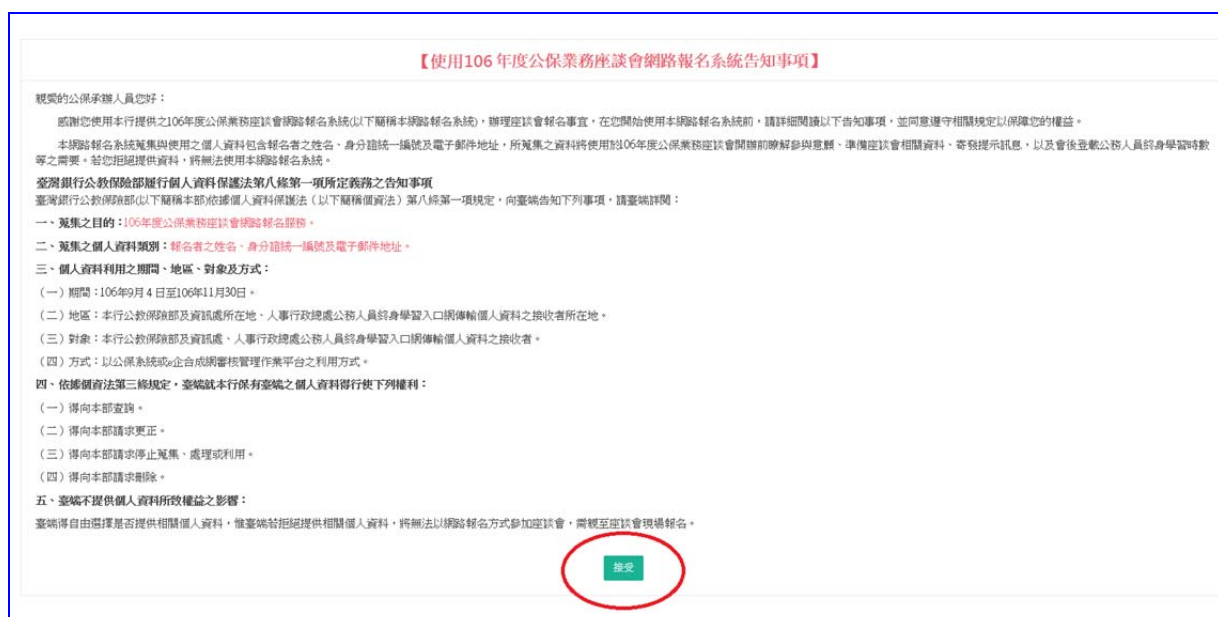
【使用106年度公保業務座談會網路報名系統告知事項】

親愛的公保承辦人員您好：

感謝您使用本行提供之106年度公保業務座談會網路報名系統(以下簡稱本網路報名系統)，辦理座談會報名事宜，在您開始使用本網路報名系統前，請詳細閱讀以下告知事項，並同意遵守相關規定以保障您的權益。

本網路報名系統蒐集與使用之個人資料包含報名者之姓名、身分證統一編號及電子郵件地址，所蒐集之資料將使用於106年度公保業務座談會開辦前瞭解參與意願、準備座談會相關資料、寄發提示訊息，以及會後登載公務人員終身學習時數等之需要。若您拒絕提供資料，將無法使用本網路報名系統。

臺灣銀行公教保險部履行個人資料保護法第八條第一項所定義務之告知事項
臺灣銀行公教保險部(以下簡稱本部)依據個人資料保護法（以下簡稱個資法）第八條第一項規定，向臺端告知下列事項，請臺端詳閱：

一、蒐集之目的：106年度公保業務座談會網路報名服務。

二、蒐集之個人資料類別：報名者之姓名、身分證統一編號及電子郵件地址。

三、個人資料利用之期間、地區、對象及方式：

（一）期間：106年9月4日至106年11月30日。

（二）地區：本行公教保險部及資訊處所在地、人事行政總處公務人員終身學習入口網傳輸個人資料之接收者所在地。

（三）對象：本行公教保險部及資訊處、人事行政總處公務人員終身學習入口網傳輸個人資料之接收者。

（四）方式：以公保系統或e化企合成網審核管理作業平台之利用方式。

四、依據個資法第三條規定，臺端就本行保有臺端之個人資料得行使下列權利：

（一）得向本部查詢。

（二）得向本部請求更正。

（三）得向本部請求停止蒐集、處理或利用。

（四）得向本部請求刪除。

五、臺端不提供個人資料所致權益之影響：

臺端得自由選擇是否提供相關個人資料，惟臺端若拒絕提供相關個人資料，將無法以網路報名方式參加座談會，需親至座談會現場報名。

接受